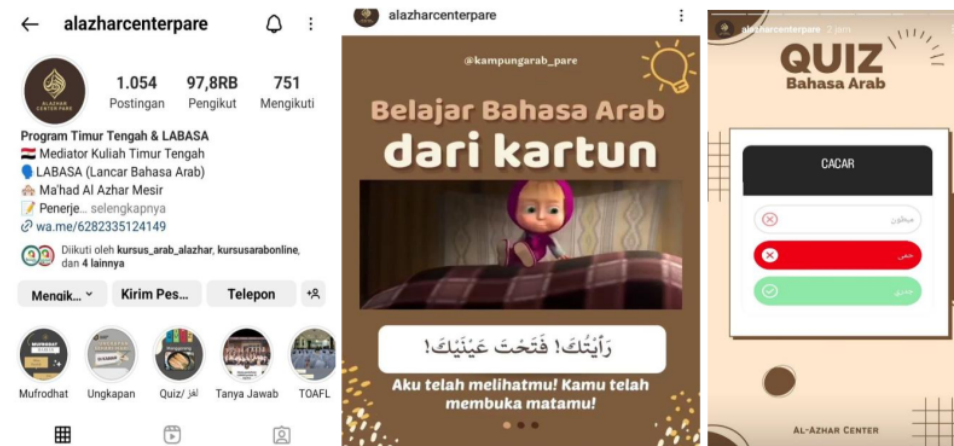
alazharcenterpare

ALAZHAR CENTER PARE

1.054 Postingan
97,8RB Pengikut
751 Mengikuti

Program Timur Tengah & LABASA
Mediator Kuliah Timur Tengah
LABASA (Lancar Bahasa Arab)
Ma'had Al Azhar Mesir
Penerje... selengkapnya
wa.me/6282335124149

Diikuti oleh kursus_arab_alazhar, kursusarabonline, dan 4 lainnya

Mengik... Kirim Pes... Telepon

Mufrodhat
Ungkapan
Quiz/ لغز
Tanya Jawab
TOAFL

alazharcenterpare

@kampungarab_pare

Belajar Bahasa Arab
dari kartun

رَأَيْتُكَ! فَتَحْتَ عَيْنَيْكَ!

Aku telah melihatmu! Kamu telah membuka matamu!

alazharcenterpare 2 jam

QUIZ
Bahasa Arab

CACAR

مجنون
جدري
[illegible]

AL-AZHAR CENTER